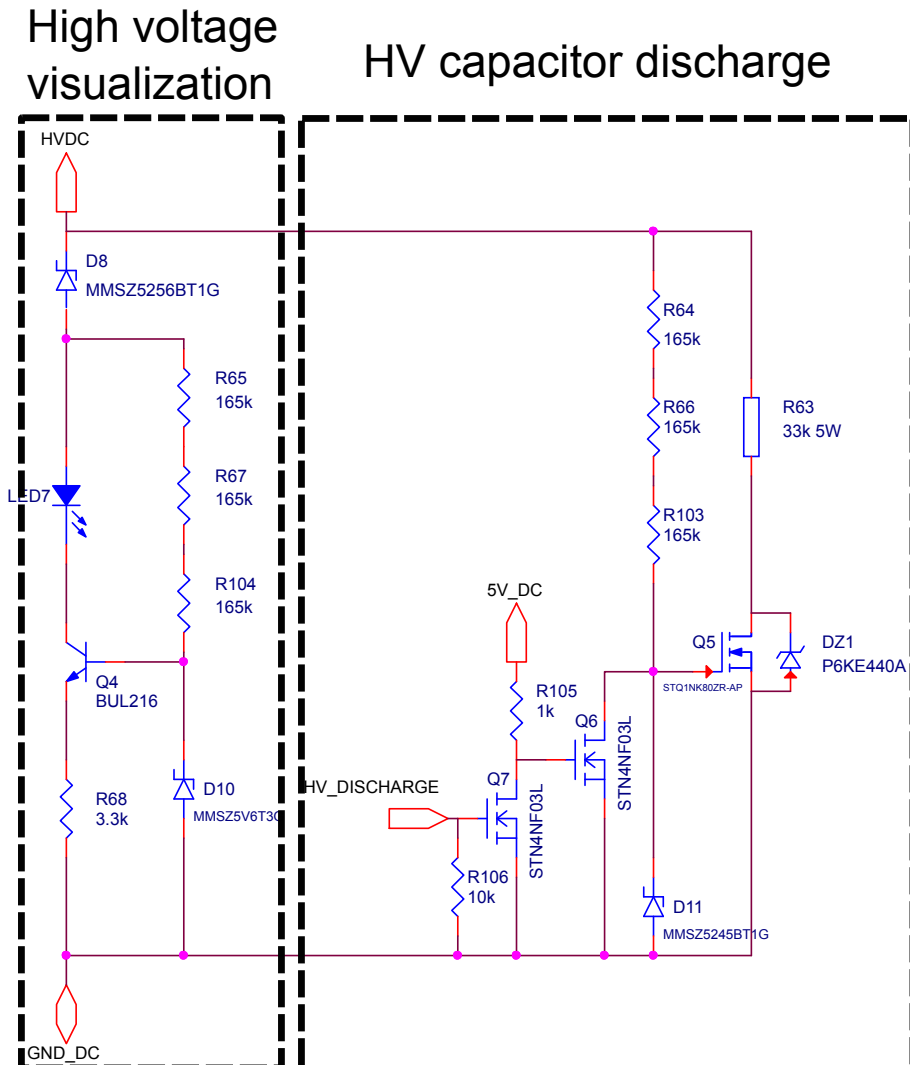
High voltage visualization

HV capacitor discharge

HVDC

D8
MMSZ5256BT1G

R65
165k

R67
165k

LED7

R104
165k

Q4
BUL216

R68
3.3k

D10
MMSZ5V6T3G

GND_DC

R64
165k

R66
165k

R63
33k 5W

R103
165k

5V_DC

Q5

DZ1
P6KE440A

STQ1NK80ZR-AP

R105
1k

Q6

STN4NF03L

HV_DISCHARGE

Q7

STN4NF03L

R106
10k

D11
MMSZ5245BT1G